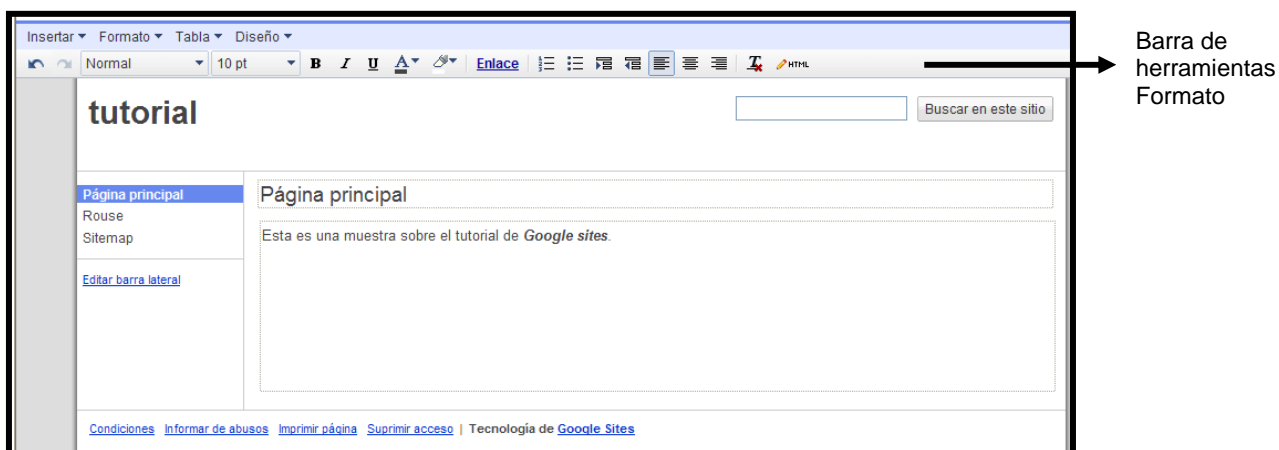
Insertar ▾ Formato ▾ Tabla ▾ Diseño ▾

Normal ▾ 10 pt ▾ B I U A Enlace HTML

Barra de herramientas Formato

tutorial

Buscar en este sitio

Página principal
Rouse
Sitemap

Editar barra lateral

Página principal

Esta es una muestra sobre el tutorial de ***Google sites***.

Condiciones Informar de abusos Imprimir página Suprimir acceso | Tecnología de **Google Sites**